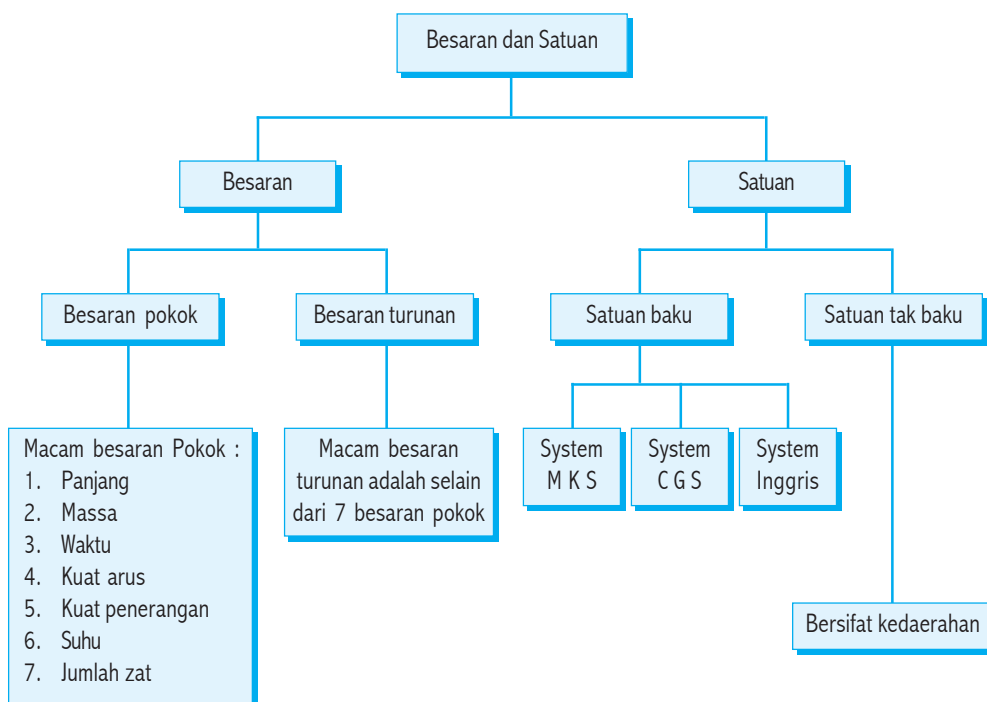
Besaran dan Satuan

Besaran

Satuan

Besaran pokok

Besaran turunan

Satuan baku

Satuan tak baku

Macam besaran Pokok :
1. Panjang
2. Massa
3. Waktu
4. Kuat arus
5. Kuat penerangan
6. Suhu
7. Jumlah zat

Macam besaran turunan adalah selain dari 7 besaran pokok

System M K S

System C G S

System Inggris

Bersifat kedaerahan